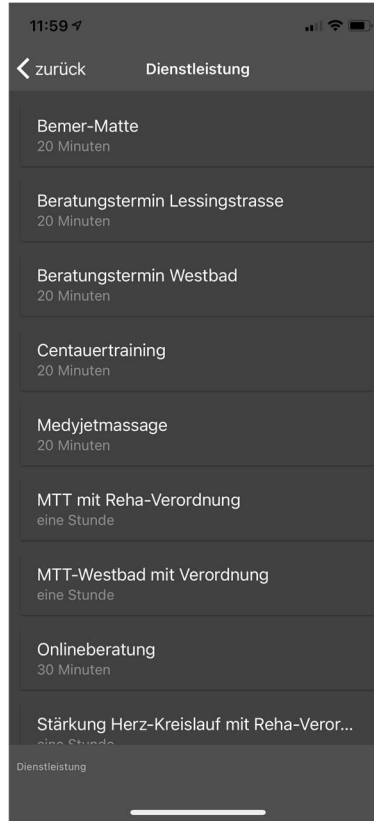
11:59

zurück Dienstleistung

Bemer-Matte
20 Minuten

Beratungstermin Lessingstrasse
20 Minuten

Beratungstermin Westbad
20 Minuten

Centauertraining
20 Minuten

Medyjetmassage
20 Minuten

MTT mit Reha-Verordnung
eine Stunde

MTT-Westbad mit Verordnung
eine Stunde

Onlineberatung
30 Minuten

Stärkung Herz-Kreislauf mit Reha-Veror...
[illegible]

Dienstleistung